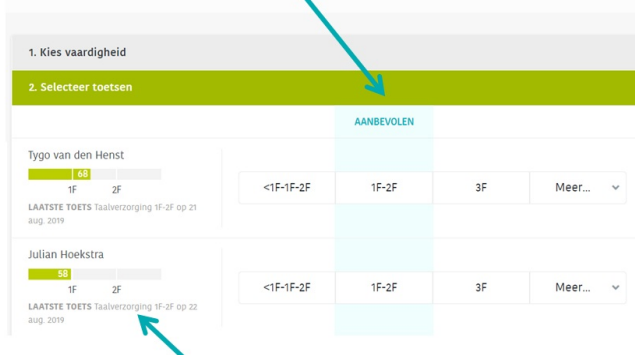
1. Kies vaardigheid

2. Selecteer toetsen

AANBEVOLEN

Tygo van den Henst
68
1F 2F
LAATSTE TOETS Taalverzorging 1F-2F op 21 aug. 2019

<1F-1F-2F | 1F-2F | 3F | Meer...

Julian Hoekstra
58
1F 2F
LAATSTE TOETS Taalverzorging 1F-2F op 22 aug. 2019

<1F-1F-2F | 1F-2F | 3F | Meer...